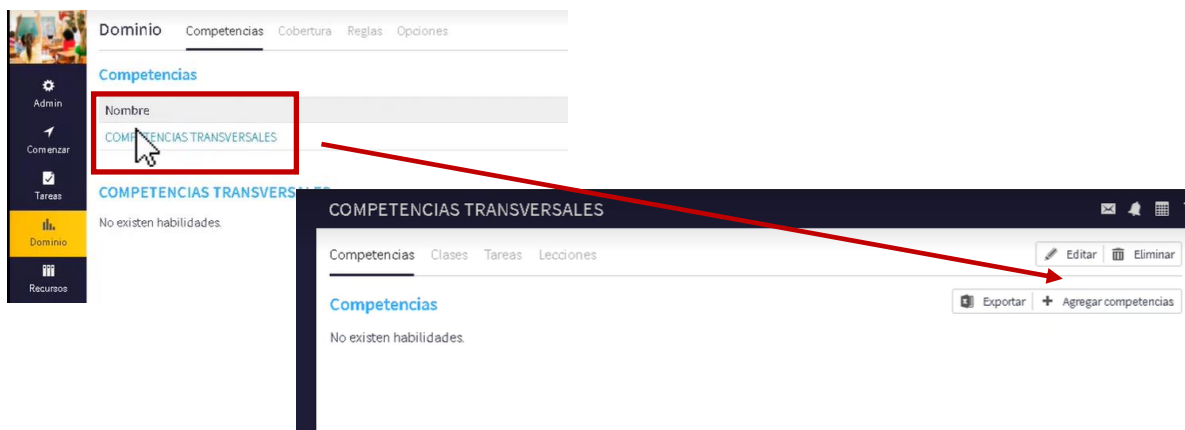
Admin
Comenzar
Tareas
Dominio
Recursos

Dominio Competencias Cobertura Reglas Opciones

Competencias

Nombre
COMPETENCIAS TRANSVERSALES

COMPETENCIAS TRANSVERSALES
No existen habilidades.

COMPETENCIAS TRANSVERSALES

Competencias Clases Tareas Lecciones

Editar Eliminar

Competencias

Exportar + Agregar competencias

No existen habilidades.